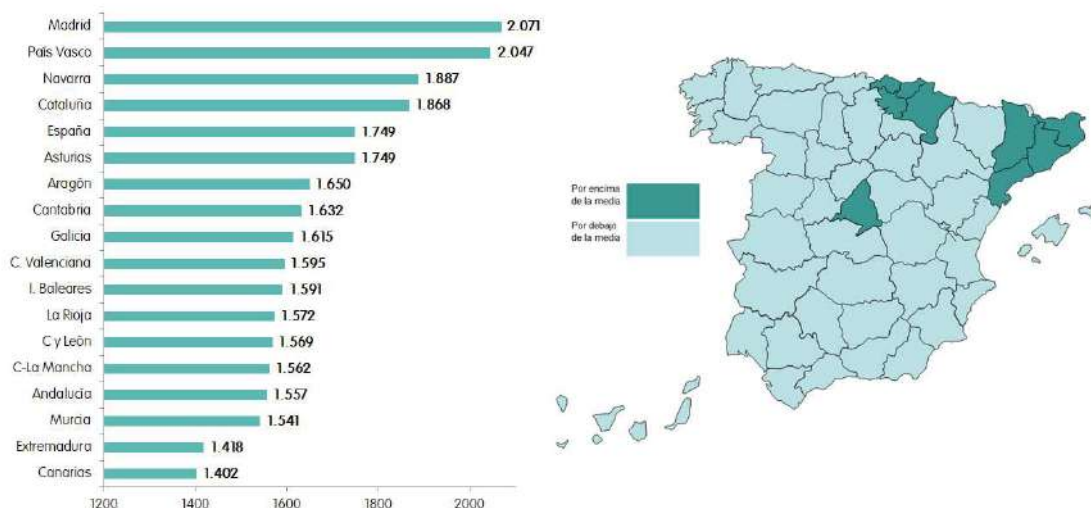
| | |
|---|---|
| Madrid | 2.071 |
| País Vasco | 2.047 |
| Navarra | 1.887 |
| Cataluña | 1.868 |
| España | 1.749 |
| Asturias | 1.749 |
| Aragón | 1.650 |
| Cantabria | 1.632 |
| Galicia | 1.615 |
| C. Valenciana | 1.595 |
| I. Baleares | 1.591 |
| La Rioja | 1.572 |
| C y León | 1.569 |
| C-La Mancha | 1.562 |
| Andalucía | 1.557 |
| Murcia | 1.541 |
| Extremadura | 1.418 |
| Canarias | 1.402 |

1200 1400 1600 1800 2000

Por encima de la media

Por debajo de la media